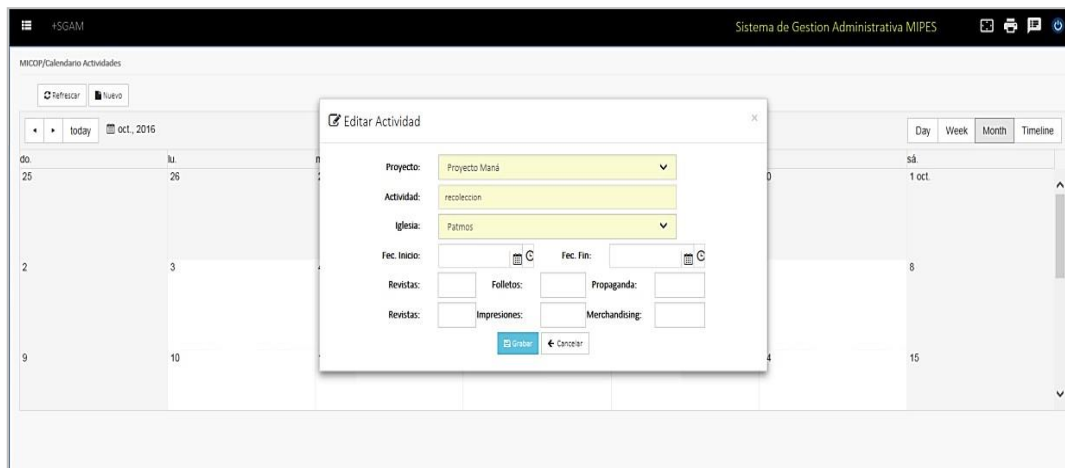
+SGAM

Sistema de Gestion Administrativa MIPES

MICOP/Calendario Actividades

Refrescar Nuevo

today oct., 2016

Day Week Month Timeline

do. lu. sá.

25 26 1 oct.

2 3 8

9 10 15

Editar Actividad

Proyecto: Proyecto Maná

Actividad: recoleccion

Iglesia: Patmos

Fec. Inicio: Fec. Fin:

Revistas: Folletos: Propaganda:

Revistas: Impresiones: Merchandising:

Grabar ← Cancelar